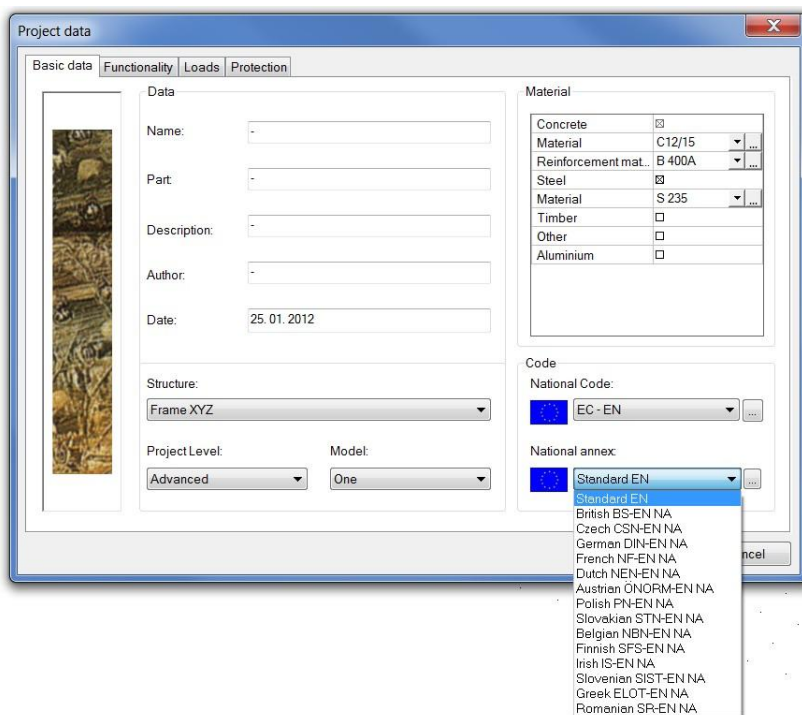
Project data

Basic data | Functionality | Loads | Protection

Data

Name: -

Part: -

Description: -

Author: -

Date: 25. 01. 2012

Material

| | |
|---|---|
| Concrete | ☒ |
| Material | C12/15 |
| Reinforcement mat... | B 400A |
| Steel | ☒ |
| Material | S 235 |
| Timber | ☐ |
| Other | ☐ |
| Aluminium | ☐ |

Structure:

Frame XYZ

Project Level: Model:

Advanced One

Code

National Code:

EC - EN

National annex:

Standard EN

Standard EN
British BS-EN NA
Czech CSN-EN NA
German DIN-EN NA
French NF-EN NA
Dutch NEN-EN NA
Austrian ÖNORM-EN NA
Polish PN-EN NA
Slovakian STN-EN NA
Belgian NBN-EN NA
Finnish SFS-EN NA
Irish IS-EN NA
Slovenian SIST-EN NA
Greek ELOT-EN NA
Romanian SR-EN NA

ncel